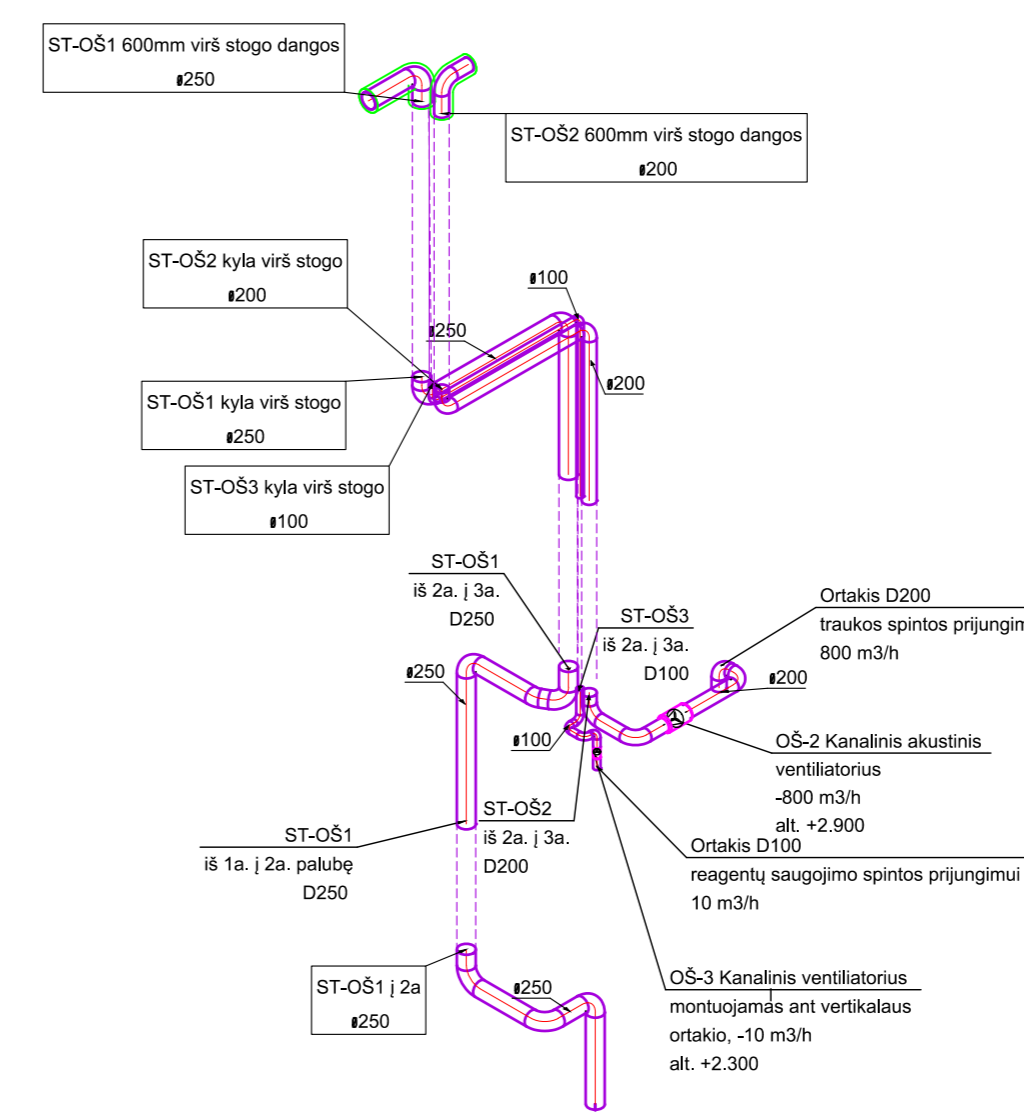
ST-OŠ1 600mm virš stogo dangos
ø250

ST-OŠ2 600mm virš stogo dangos
ø200

ST-OŠ2 kyla virš stogo
ø200

ø100

ø250

ø200

ST-OŠ1 kyla virš stogo
ø250

ST-OŠ3 kyla virš stogo
ø100

ST-OŠ1
iš 2a. į 3a.
D250

ST-OŠ3
iš 2a. į 3a.
D100

Ortakis D200
traukos spintos prijungim
800 m3/h

ø250

ø200

ø100

OŠ-2 Kanalinis akustinis
ventiliatorius
-800 m3/h
alt. +2.900

ST-OŠ2
iš 2a. į 3a.
D200

ST-OŠ1
iš 1a. į 2a. palubę
D250

Ortakis D100
reagentų saugojimo spintos prijungimui
10 m3/h

ST-OŠ1 į 2a
ø250

ø250

OŠ-3 Kanalinis ventiliatorius
montuojamas ant vertikalaus
ortakio, -10 m3/h
alt. +2.300